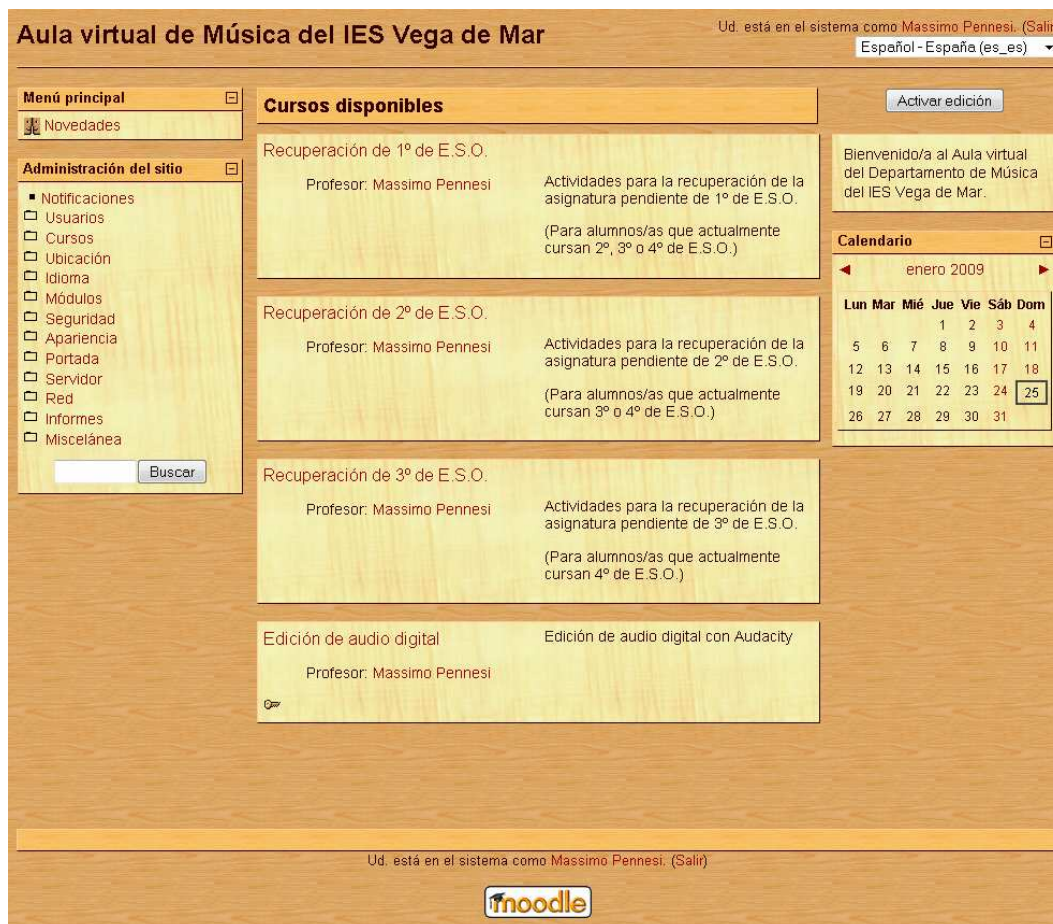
Aula virtual de Música del IES Vega de Mar

Ud. está en el sistema como Massimo Pennesi. (Salir

Español - España (es_es)

Menú principal

Novedades

Administración del sitio

Notificaciones
Usuarios
Cursos
Ubicación
Idioma
Módulos
Seguridad
Apariencia
Portada
Servidor
Red
Informes
Miscelánea

Buscar

Cursos disponibles

Recuperación de 1º de E.S.O.

Profesor: Massimo Pennesi

Actividades para la recuperación de la asignatura pendiente de 1º de E.S.O.

(Para alumnos/as que actualmente cursan 2º, 3º o 4º de E.S.O.)

Recuperación de 2º de E.S.O.

Profesor: Massimo Pennesi

Actividades para la recuperación de la asignatura pendiente de 2º de E.S.O.

(Para alumnos/as que actualmente cursan 3º o 4º de E.S.O.)

Recuperación de 3º de E.S.O.

Profesor: Massimo Pennesi

Actividades para la recuperación de la asignatura pendiente de 3º de E.S.O.

(Para alumnos/as que actualmente cursan 4º de E.S.O.)

Edición de audio digital

Profesor: Massimo Pennesi

Edición de audio digital con Audacity

Activar edición

Bienvenido/a al Aula virtual del Departamento de Música del IES Vega de Mar.

Calendario

enero 2009

| Lun | Mar | Mié | Jue | Vie | Sáb | Dom |
|---|---|---|---|---|---|---|
| | | | 1 | 2 | 3 | 4 |
| 5 | 6 | 7 | 8 | 9 | 10 | 11 |
| 12 | 13 | 14 | 15 | 16 | 17 | 18 |
| 19 | 20 | 21 | 22 | 23 | 24 | 25 |
| 26 | 27 | 28 | 29 | 30 | 31 | |

Ud. está en el sistema como Massimo Pennesi. (Salir)

moodle